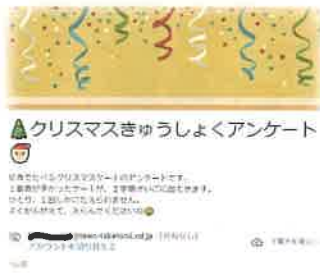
🎄クリスマスきゅうしょくアンケート🎅

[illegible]クリスマスケーキのアンケートです。
1番食べたかったケーキ1つ、2番目においしかったもの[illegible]。
ひとり、1回しかこたえられません。
よくかんがえて、えらんでください😊

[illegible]@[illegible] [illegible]
アカウントを切り替える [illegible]

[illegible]